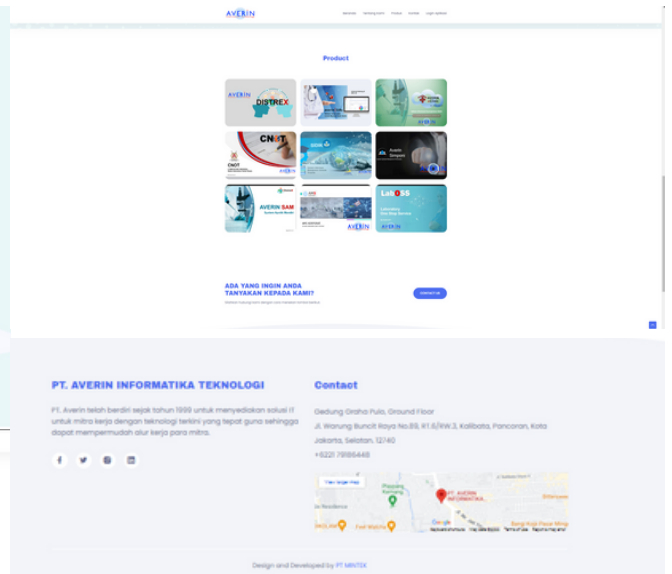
AVERIN

Beranda Tentang Kami Product Kontak Login Aplikasi

Product

AVERIN DISTREX

CNOT

AVERIN SAM

LabOSS

AVERIN

ADA YANG INGIN ANDA TANYAKAN KEPADA KAMI?

Contact Us

PT. AVERIN INFORMATIKA TEKNOLOGI

PT. Averin telah berdiri sejak tahun 1999 untuk menyediakan solusi IT untuk mitra kerja dengan teknologi terkini yang tepat guna sehingga dapat mempermudah alur kerja para mitra.

Contact

Gedung Graha Pula, Ground Floor
Jl. Warung Buncit Raya No.89, RT.6/RW.3, Kalibata, Pancoran, Kota Jakarta, Selatan, 12740
+6221 79186448

View larger map

PT. AVERIN INFORMATIKA

Google

Design and Developed by PT MINTEK